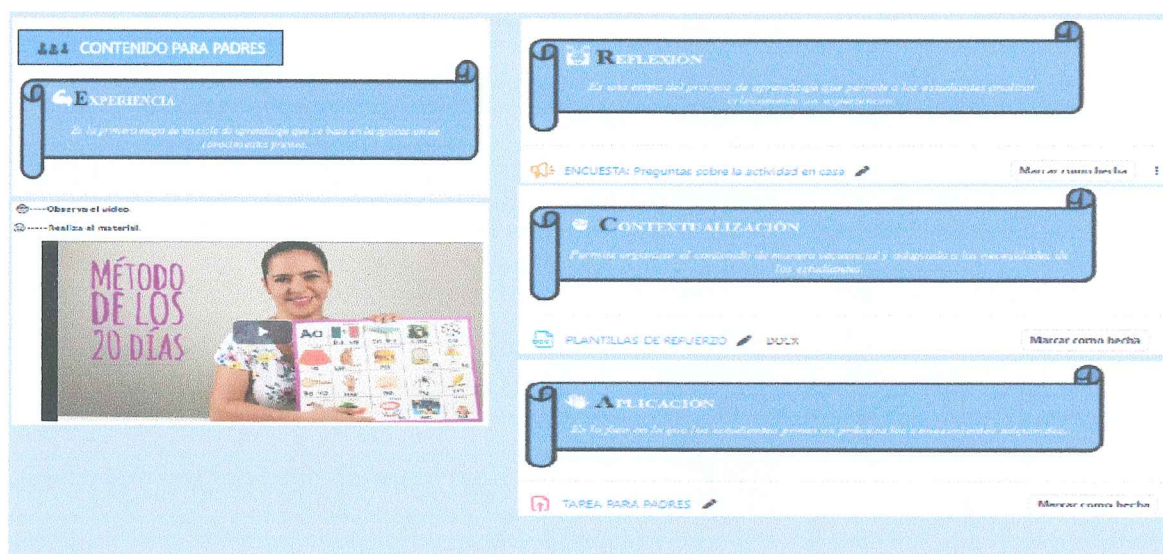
CONTENIDO PARA PADRES

EXPERIENCIA

Es la primera etapa de un ciclo de aprendizaje que se basa en la aplicación de conocimientos previos.

-----Observa el video.

-----Realiza el material.

MÉTODO DE LOS 20 DÍAS

REFLEXION

Es una etapa del proceso de aprendizaje que permite a los estudiantes analizar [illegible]

ENCUESTA: Preguntas sobre la actividad en casa

Marcar como hecha

CONTEXTUALIZACIÓN

Permite organizar el contenido de manera secuencial y adaptarlo a las necesidades de los estudiantes.

PLANTILLAS DE REFUERZO DOCX

Marcar como hecha

APLICACION

Es la fase en la que los estudiantes ponen en práctica los conocimientos adquiridos.

TAREA PARA PADRES

Marcar como hecha